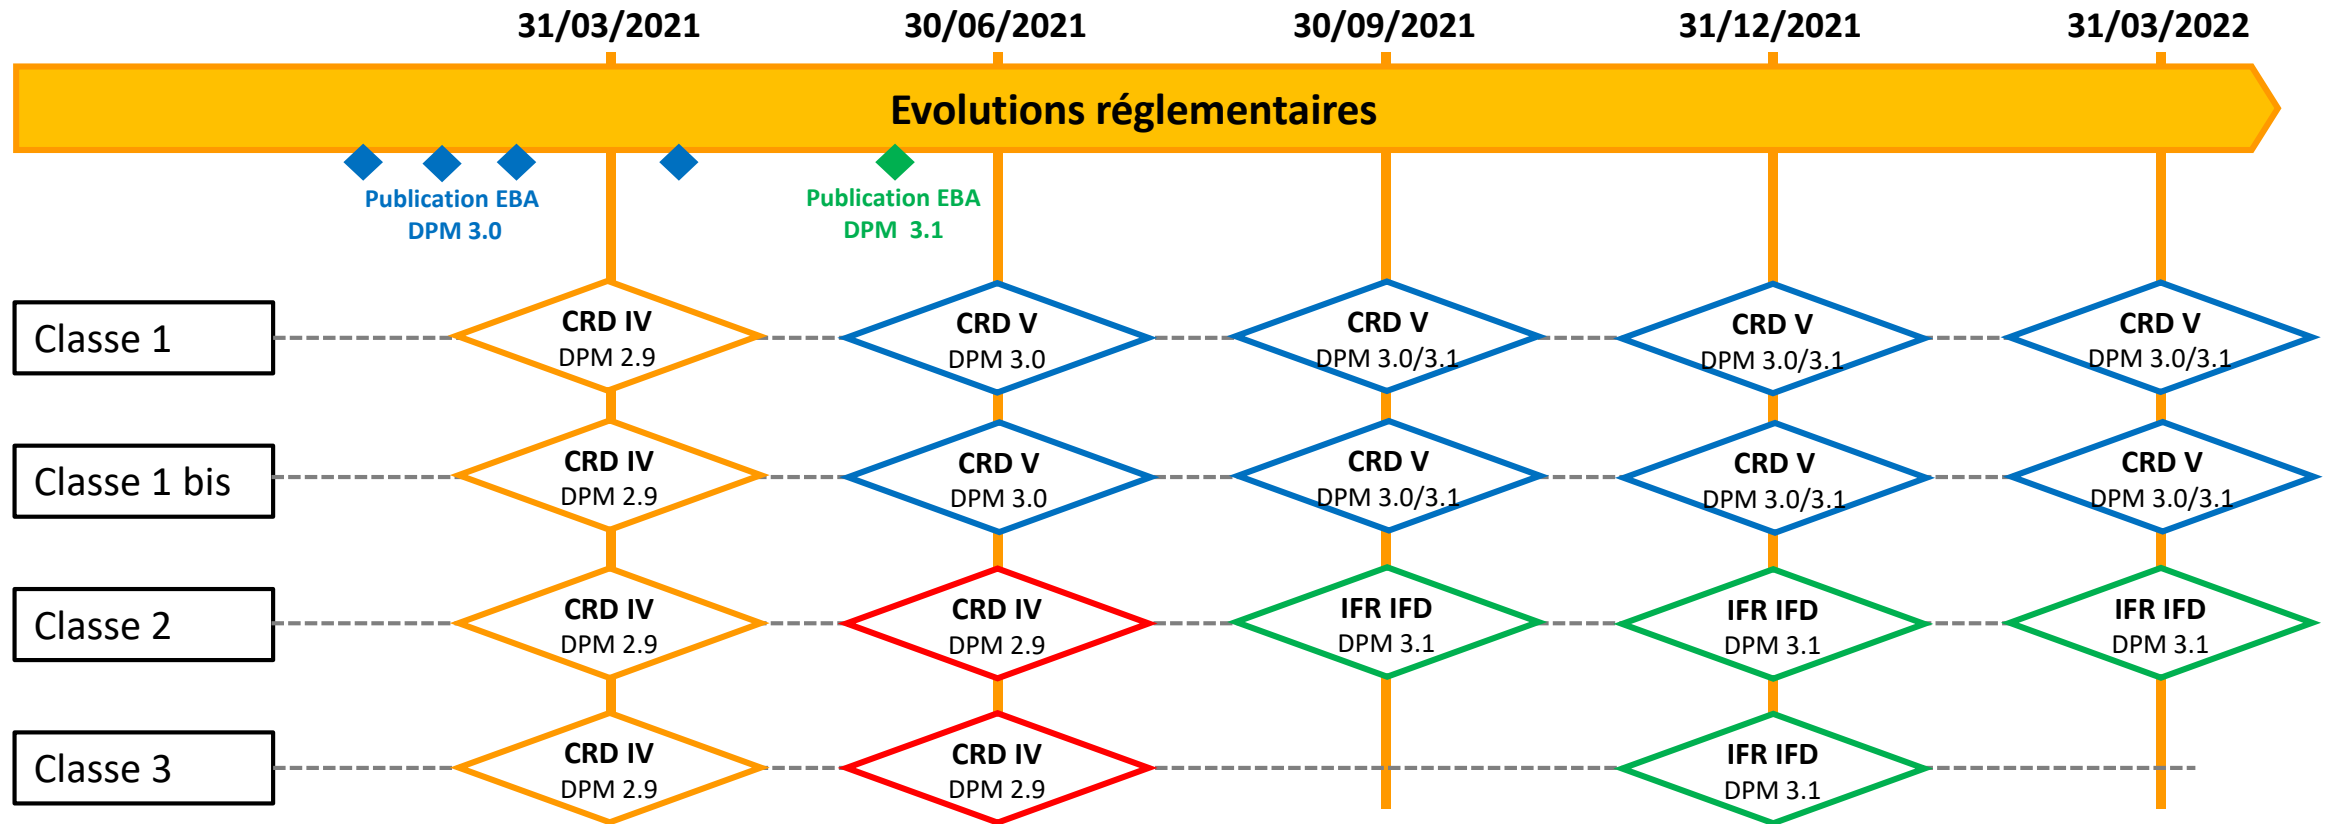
31/03/2021
30/06/2021
30/09/2021
31/12/2021
31/03/2022

Evolutions réglementaires

Publication EBA
DPM 3.0

Publication EBA
DPM 3.1

Classe 1
CRD IV
DPM 2.9
CRD V
DPM 3.0
CRD V
DPM 3.0/3.1
CRD V
DPM 3.0/3.1
CRD V
DPM 3.0/3.1

Classe 1 bis
CRD IV
DPM 2.9
CRD V
DPM 3.0
CRD V
DPM 3.0/3.1
CRD V
DPM 3.0/3.1
CRD V
DPM 3.0/3.1

Classe 2
CRD IV
DPM 2.9
CRD IV
DPM 2.9
IFR IFD
DPM 3.1
IFR IFD
DPM 3.1
IFR IFD
DPM 3.1

Classe 3
CRD IV
DPM 2.9
CRD IV
DPM 2.9
IFR IFD
DPM 3.1